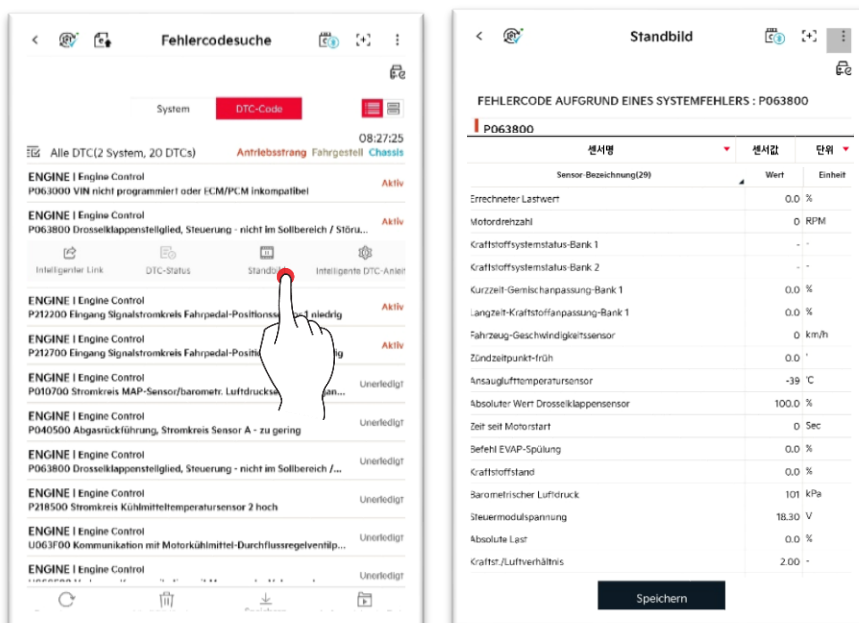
Fehlercodesuche

System DTC-Code

08:27:25

Alle DTC(2 System, 20 DTCs) Antriebsstrang Fahrgestell Chassis

ENGINE | Engine Control
P063000 VIN nicht programmiert oder ECM/PCM inkompatibel
Aktiv

ENGINE | Engine Control
P063800 Drosselklappenstellglied, Steuerung - nicht im Sollbereich / Störu...
Aktiv

Intelligenter Link DTC-Status Standbild Intelligente DTC-Anlei

ENGINE | Engine Control
P212200 Eingang Signalstromkreis Fahrpedal-Positionss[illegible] 1 niedrig
Aktiv

ENGINE | Engine Control
P212700 Eingang Signalstromkreis Fahrpedal-Positi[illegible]ig
Aktiv

ENGINE | Engine Control
P010700 Stromkreis MAP-Sensor/barometr. Luftdrucks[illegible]
Unerledigt

ENGINE | Engine Control
P040500 Abgasrückführung, Stromkreis Sensor A - zu gering
Unerledigt

ENGINE | Engine Control
P063800 Drosselklappenstellglied, Steuerung - nicht im Sollbereich /...
Unerledigt

ENGINE | Engine Control
P218500 Stromkreis Kühlmitteltemperatursensor 2 hoch
Unerledigt

ENGINE | Engine Control
U063F00 Kommunikation mit Motorkühlmittel-Durchflussregelventilp...
Unerledigt

ENGINE | Engine Control
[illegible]
Unerledigt

Standbild

FEHLERCODE AUFGRUND EINES SYSTEMFEHLERS : P063800

P063800

| 센서명 | 센서값 | 단위 |
|---|---|---|
| Sensor-Bezeichnung(29) | Wert | Einheit |
| Errechneter Lastwert | 0.0 | % |
| Motordrehzahl | 0 | RPM |
| Kraftstoffsystemstatus-Bank 1 | - | - |
| Kraftstoffsystemstatus-Bank 2 | - | - |
| Kurzzeit-Gemischanpassung-Bank 1 | 0.0 | % |
| Langzeit-Kraftstoffanpassung-Bank 1 | 0.0 | % |
| Fahrzeug-Geschwindigkeitssensor | 0 | km/h |
| Zündzeitpunkt-früh | 0.0 | ' |
| Ansauglufttemperatursensor | -39 | 'C |
| Absoluter Wert Drosselklappensensor | 100.0 | % |
| Zeit seit Motorstart | 0 | Sec |
| Befehl EVAP-Spülung | 0.0 | % |
| Kraftstoffstand | 0.0 | % |
| Barometrischer Luftdruck | 101 | kPa |
| Steuermodulspannung | 18.30 | V |
| Absolute Last | 0.0 | % |
| Kraftst./Luftverhältnis | 2.00 | - |

Speichern